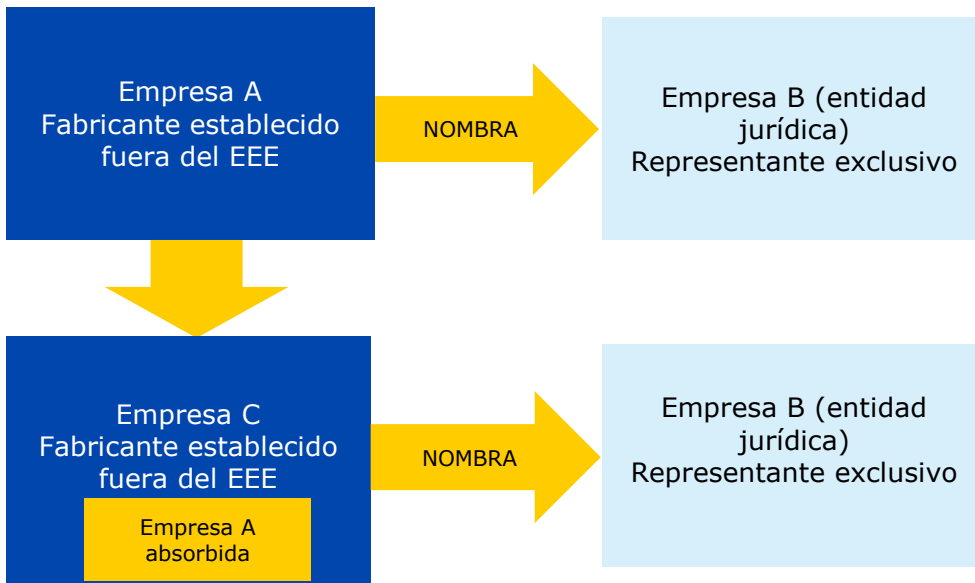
Empresa A
Fabricante establecido fuera del EEE

NOMBRA

Empresa B (entidad jurídica)
Representante exclusivo

Empresa C
Fabricante establecido fuera del EEE

Empresa A absorbida

NOMBRA

Empresa B (entidad jurídica)
Representante exclusivo